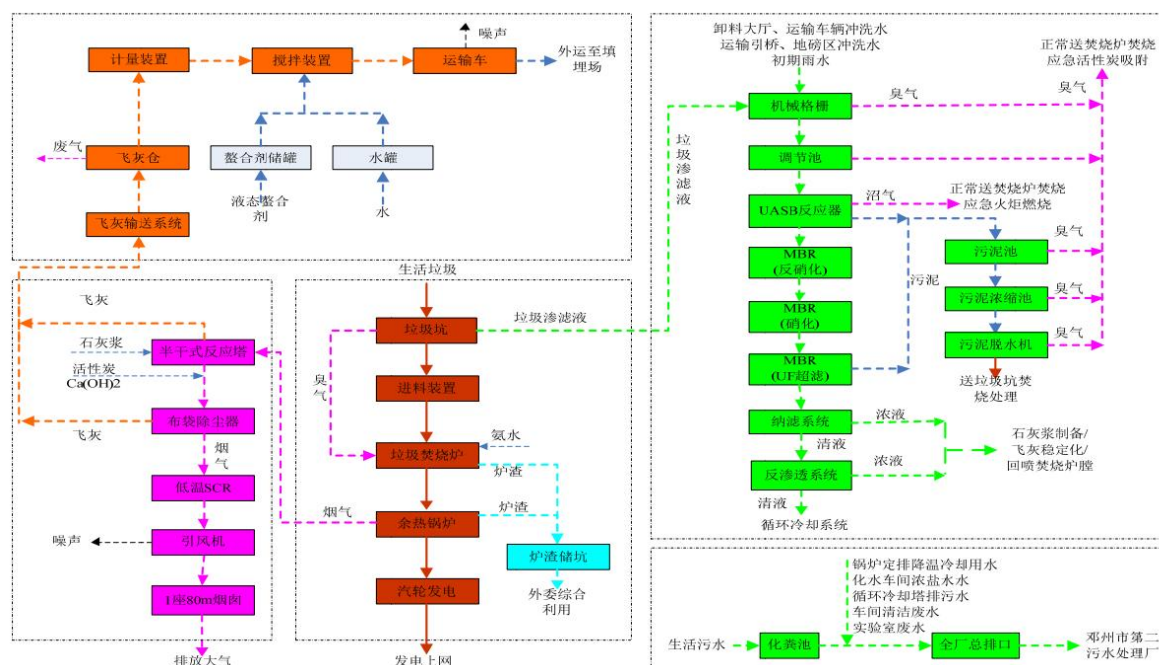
噪声
计量装置
搅拌装置
运输车
外运至填埋场
废气
飞灰仓
螯合剂储罐
水罐
液态螯合剂
水
飞灰输送系统

卸料大厅、运输车辆冲洗水
运输引桥、地磅区冲洗水
初期雨水
正常送焚烧炉焚烧
应急活性炭吸附
垃圾渗滤液
机械格栅
臭气
臭气
调节池
UASB反应器
沼气
正常送焚烧炉焚烧
应急火炬燃烧
MBR
(反硝化)
MBR
(硝化)
MBR
(UF超滤)
污泥
污泥池
臭气
污泥浓缩池
臭气
污泥脱水机
臭气
送垃圾坑焚烧处理
纳滤系统
浓液
清液
反渗透系统
浓液
石灰浆制备/
飞灰稳定化/
回喷焚烧炉膛
清液
循环冷却系统

飞灰
石灰浆
半干式反应塔
活性炭
Ca(OH)2
布袋除尘器
飞灰
烟气
低温SCR
噪声
引风机
1座80m烟囱
排放大气

生活垃圾
垃圾坑
垃圾渗滤液
臭气
进料装置
氨水
垃圾焚烧炉
炉渣
烟气
余热锅炉
炉渣
炉渣储坑
汽轮发电
外委综合利用
发电上网

锅炉定排降温冷却用水
化水车间浓盐水水
循环冷却塔排污水
车间清洁废水
实验室废水
生活污水
化粪池
全厂总排口
邓州市第二
污水处理厂